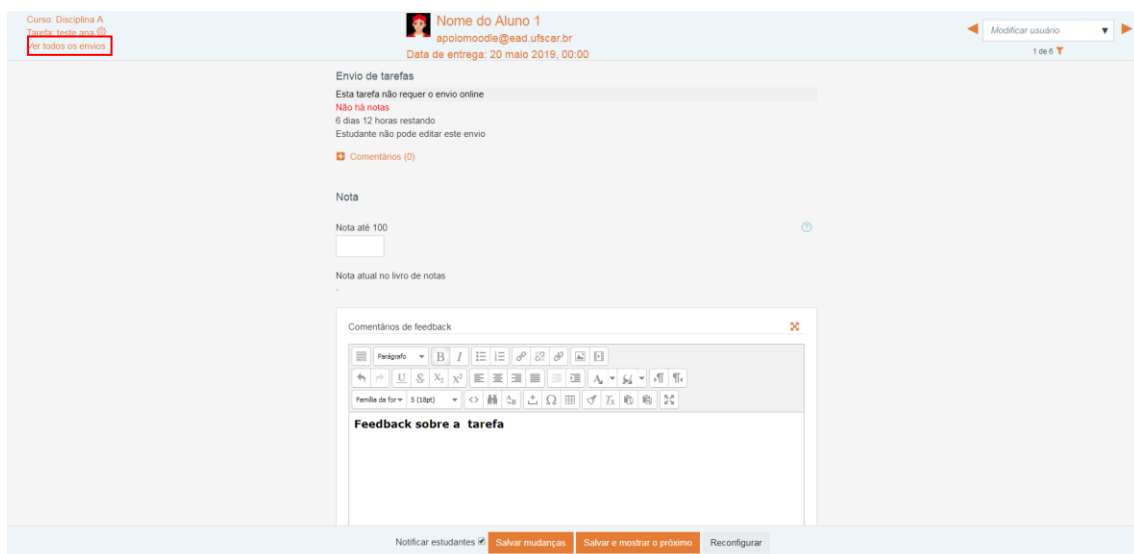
Curso: Disciplina A
Tarefa: teste ana
Ver todos os envios

Nome do Aluno 1
apoiomoodle@ead.ufscar.br
Data de entrega: 20 maio 2019, 00:00

Modificar usuário
1 de 6

Envio de tarefas
Esta tarefa não requer o envio online
Não há notas
6 dias 12 horas restando
Estudante não pode editar este envio

Comentários (0)

Nota

Nota até 100

Nota atual no livro de notas
-

Comentários de feedback

Parágrafo
Família da for
5 (18pt)

Feedback sobre a tarefa

Notificar estudantes
Salvar mudanças
Salvar e mostrar o próximo
Reconfigurar